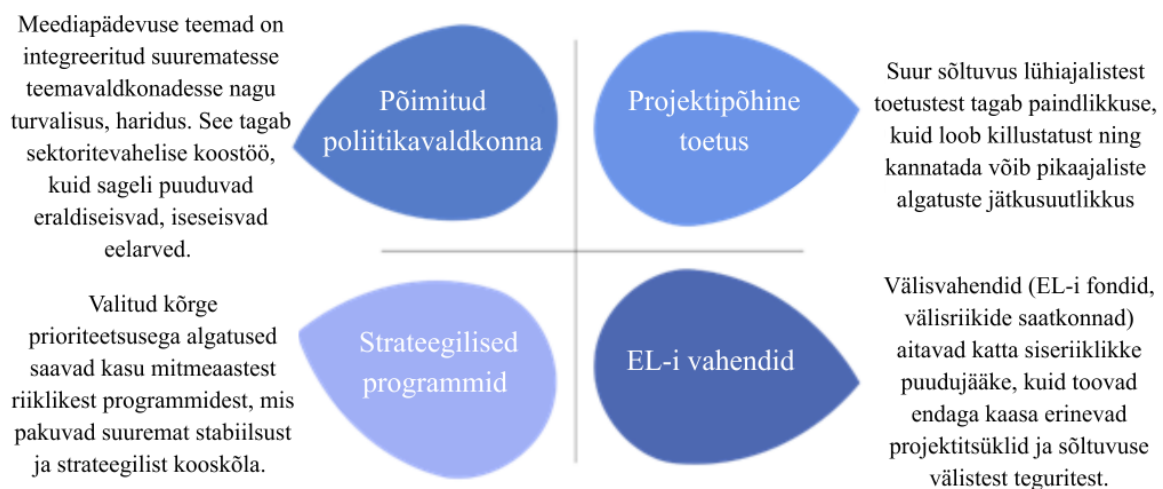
Meediapädevuse teemad on integreeritud suurematesse teemavaldkonadesse nagu turvalisus, haridus. See tagab sektoritevahelise koostöö, kuid sageli puuduvad eraldiseisvad, iseseisvad eelarved.

Põimitud poliitikavaldkonna

Projektipõhine toetus

Suur sõltuvus lühiajalistest toetustest tagab paindlikkuse, kuid loob killustatust ning kannatada võib pikaajaliste algatuste jätkusuutlikkus

Valitud kõrge prioriteetsusega algatused saavad kasu mitmeaastest riiklikest programmidest, mis pakuvad suuremat stabiilsust ja strateegilist kooskõla.

Strateegilised programmid

EL-i vahendid

Välisvahendid (EL-i fondid, välisriikide saatkonnad) aitavad katta siseriiklikke puudujääke, kuid toovad endaga kaasa erinevad projektitsüklid ja sõltuvuse välistest teguritest.